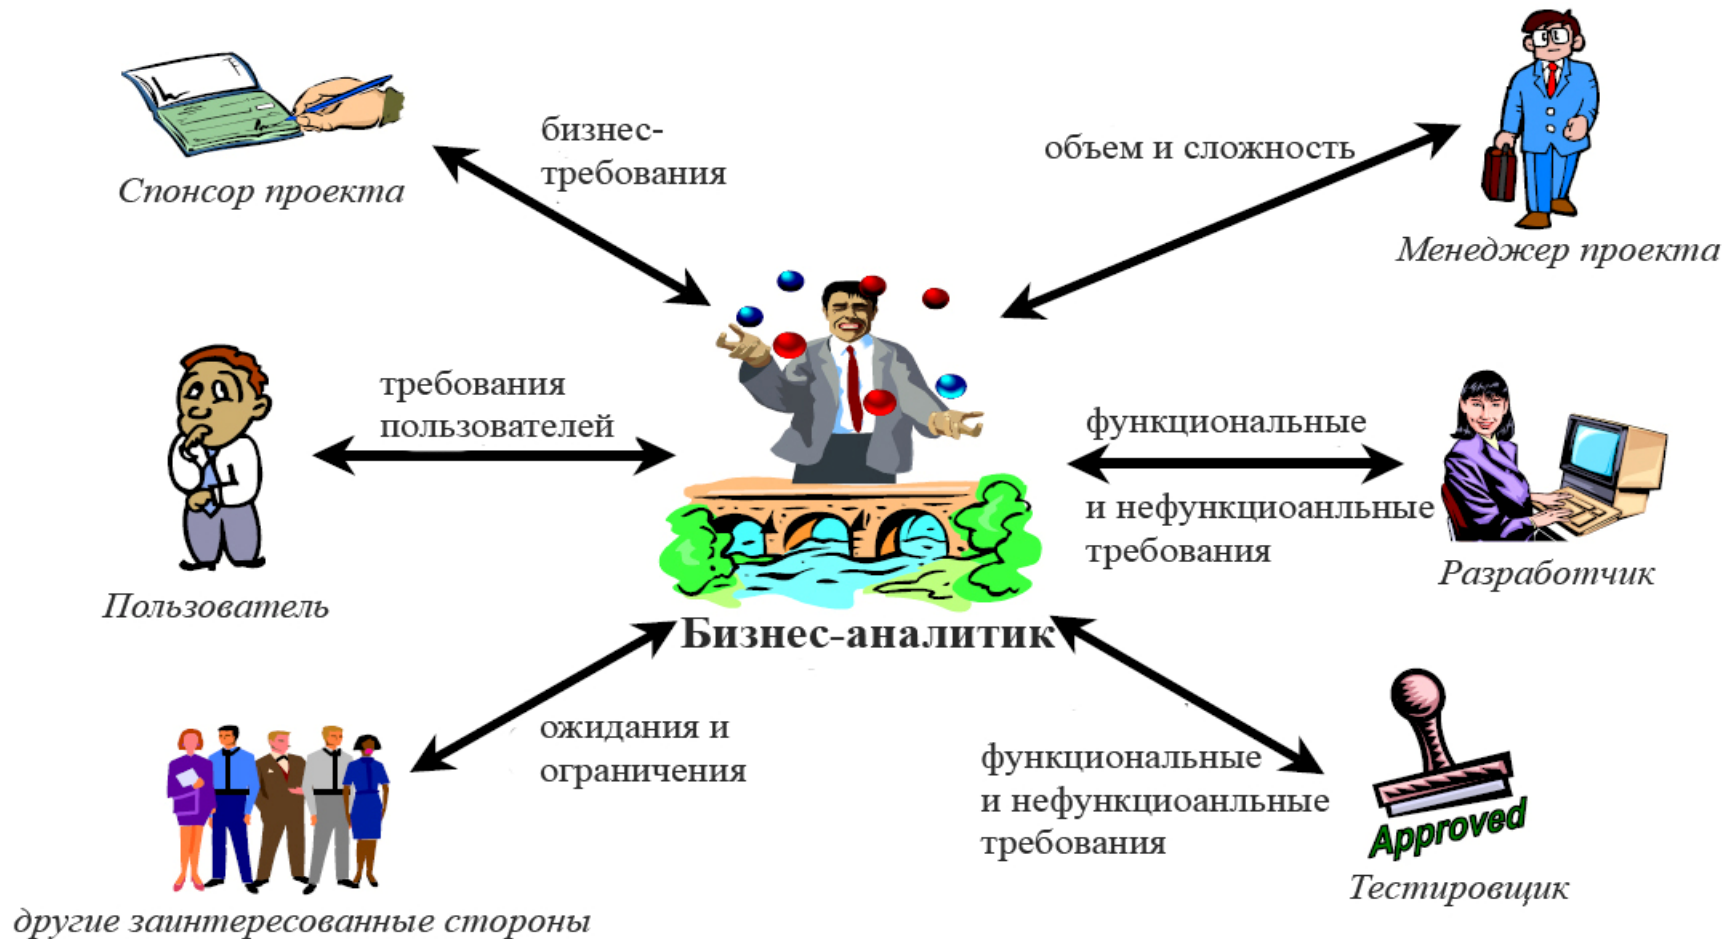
Спонсор проекта

бизнес-требования

объем и сложность

Менеджер проекта

Пользователь

требования пользователей

функциональные и нефункциоанльные требования

Разработчик

Бизнес-аналитик

ожидания и ограничения

функциональные и нефункциоанльные требования

Approved

Тестировщик

другие заинтересованные стороны